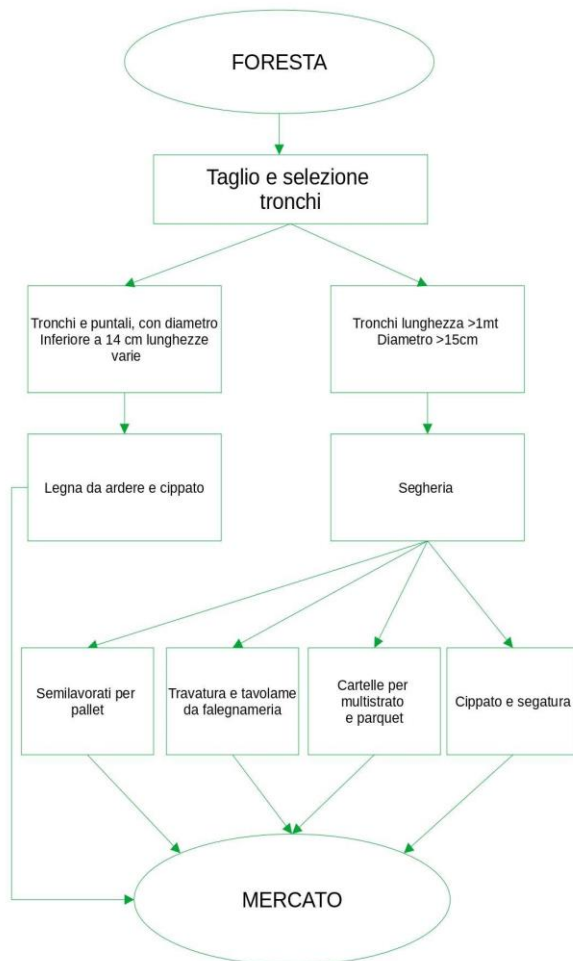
FORESTA

Taglio e selezione tronchi

Tronchi e puntali, con diametro Inferiore a 14 cm lunghezze varie

Tronchi lunghezza >1mt Diametro >15cm

Legna da ardere e cippato

Segheria

Semilavorati per pallet

Travatura e tavolame da falegnameria

Cartelle per multistrato e parquet

Cippato e segatura

MERCATO